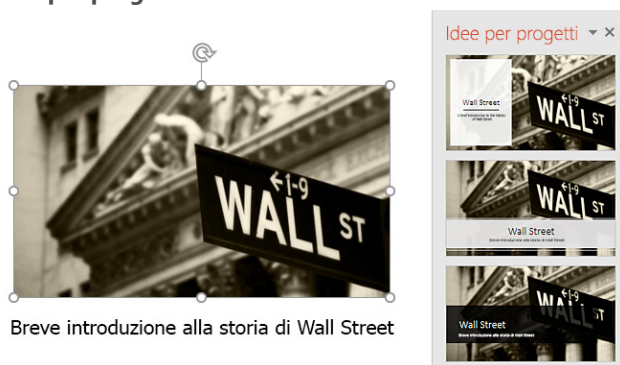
Idee per progetti

Wall Street

Breve introduzione alla storia di Wall Street

←1-9 WALL ST

←1-9 WALL ST

Wall Street

Breve introduzione alla storia di Wall Street

←1-9 WALL ST

Wall Street

Breve introduzione alla storia di Wall Street

←1-9 WALL ST

Breve introduzione alla storia di Wall Street